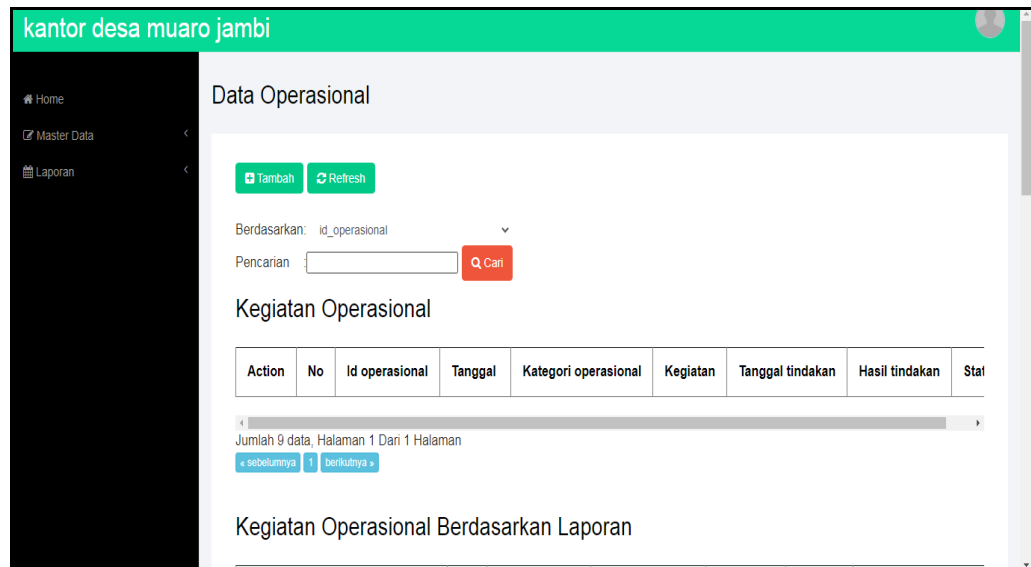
kantor desa muaro jambi

Home
Master Data
Laporan

Data Operasional

Tambah Refresh

Berdasarkan: id_operasional
Pencarian : Cari

Kegiatan Operasional

| Action | No | Id operasional | Tanggal | Kategori operasional | Kegiatan | Tanggal tindakan | Hasil tindakan | Stat |
|---|---|---|---|---|---|---|---|---|

Jumlah 9 data, Halaman 1 Dari 1 Halaman
« sebelumnya 1 berikutnya »

Kegiatan Operasional Berdasarkan Laporan